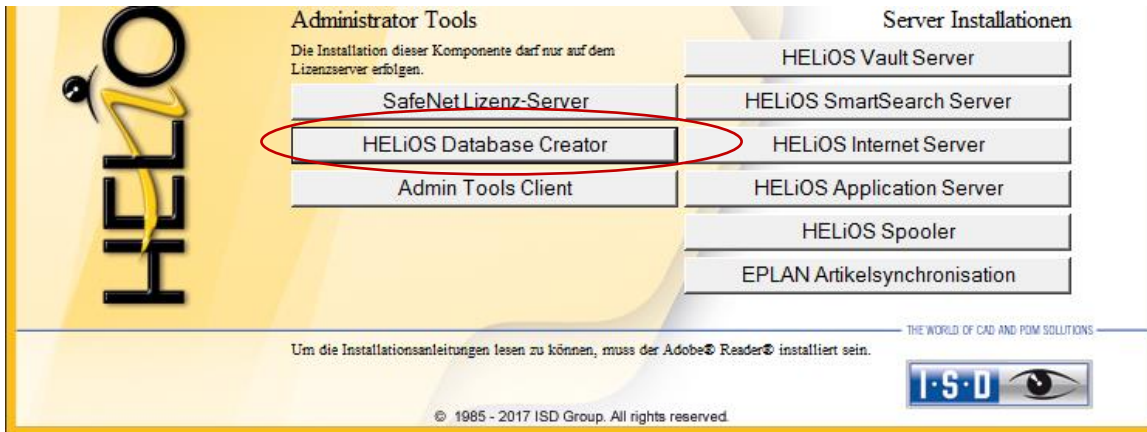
HELiOS

Administrator Tools

Die Installation dieser Komponente darf nur auf dem Lizenzserver erfolgen.

SafeNet Lizenz-Server

HELiOS Database Creator

Admin Tools Client

Server Installationen

HELiOS Vault Server

HELiOS SmartSearch Server

HELiOS Internet Server

HELiOS Application Server

HELiOS Spooler

EPLAN Artikelsynchronisation

THE WORLD OF CAD AND PDM SOLUTIONS

Um die Installationsanleitungen lesen zu können, muss der Adobe® Reader® installiert sein.

I·S·D

© 1985 - 2017 ISD Group. All rights reserved.